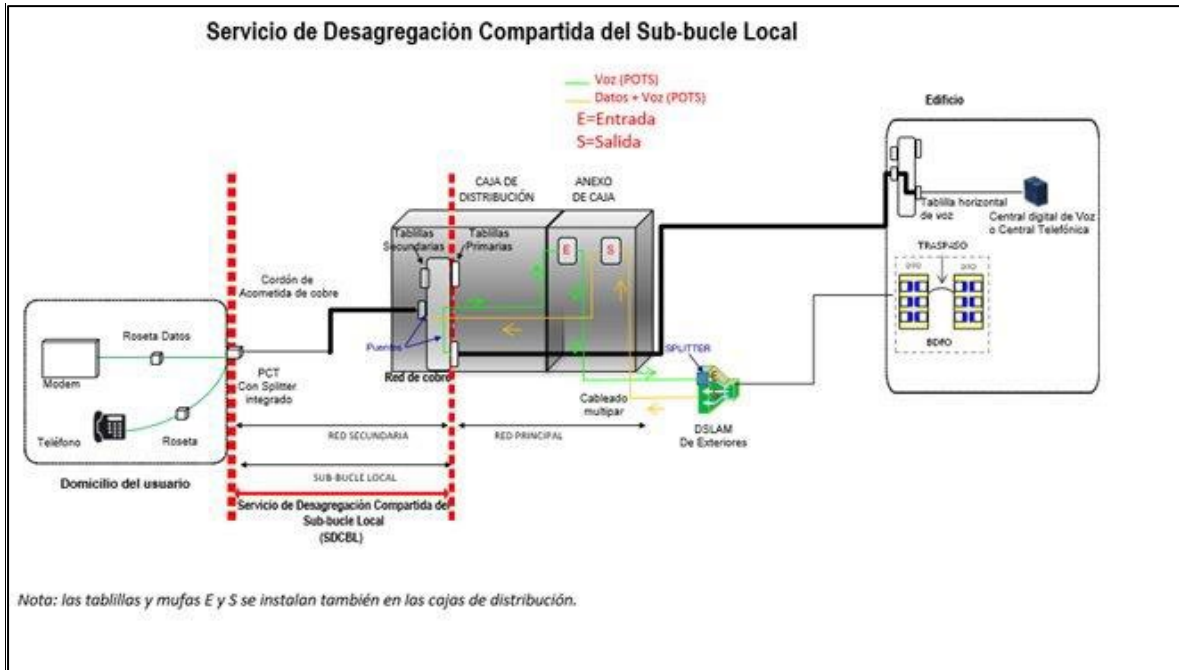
Servicio de Desagregación Compartida del Sub-bucle Local

Voz (POTS)
Datos + Voz (POTS)
E=Entrada
S=Salida

Edificio

CAJA DE DISTRIBUCIÓN

ANEXO DE CAJA

Tablillas Secundarias

Tablillas Primarias

E

S

Tablilla horizontal de voz

Central digital de Voz o Central Telefónica

TRASPASO

BDFO

Cordón de Acometida de cobre

Roseta Datos

Modem

Puentes

PCT Con Splitter integrado

Red de cobre

SPLITTER

Cableado multipar

Teléfono

Roseta

RED SECUNDARIA

RED PRINCIPAL

DSLAM De Exteriores

SUB-BUCLE LOCAL

Domicilio del usuario

Servicio de Desagregación Compartida del Sub-bucle Local (SDCBL)

Nota: las tablillas y mufas E y S se instalan también en las cajas de distribución.